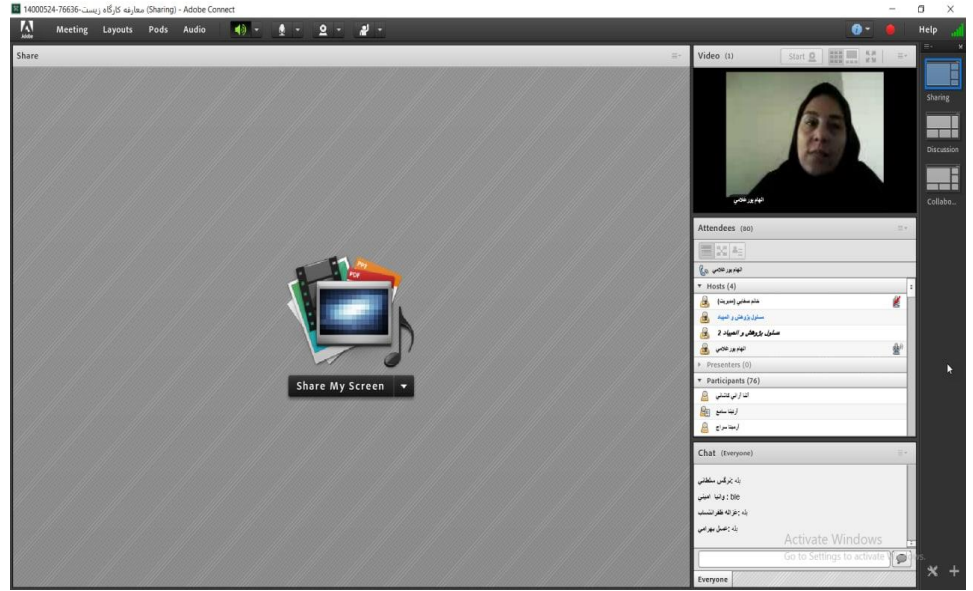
14000524-76636-معارفه کارگاه زیست (Sharing) - Adobe Connect

Adobe Meeting Layouts Pods Audio

Help

Share

PPT PDF

Share My Screen

Video (1)

Start

الهام پور غلامی

Attendees (80)

الهام پور غلامی

Hosts (4)

خانم سعادتی (مدیریت)

مسئول پژوهش و المپیاد

مسئول پژوهش و المپیاد 2

الهام پور غلامی

Presenters (0)

Participants (76)

آتنا ارانی کاشانی

آرمینا سمیع

آرمینا سراج

Chat (Everyone)

نرگس سلطانی: بله

ble : وانیا امینی

غزاله ظفرانتساب: بله

رضیه بهرامی: بله

Activate Windows

Go to Settings to activate Windows.

Everyone

Sharing

Discussion

Collabo...